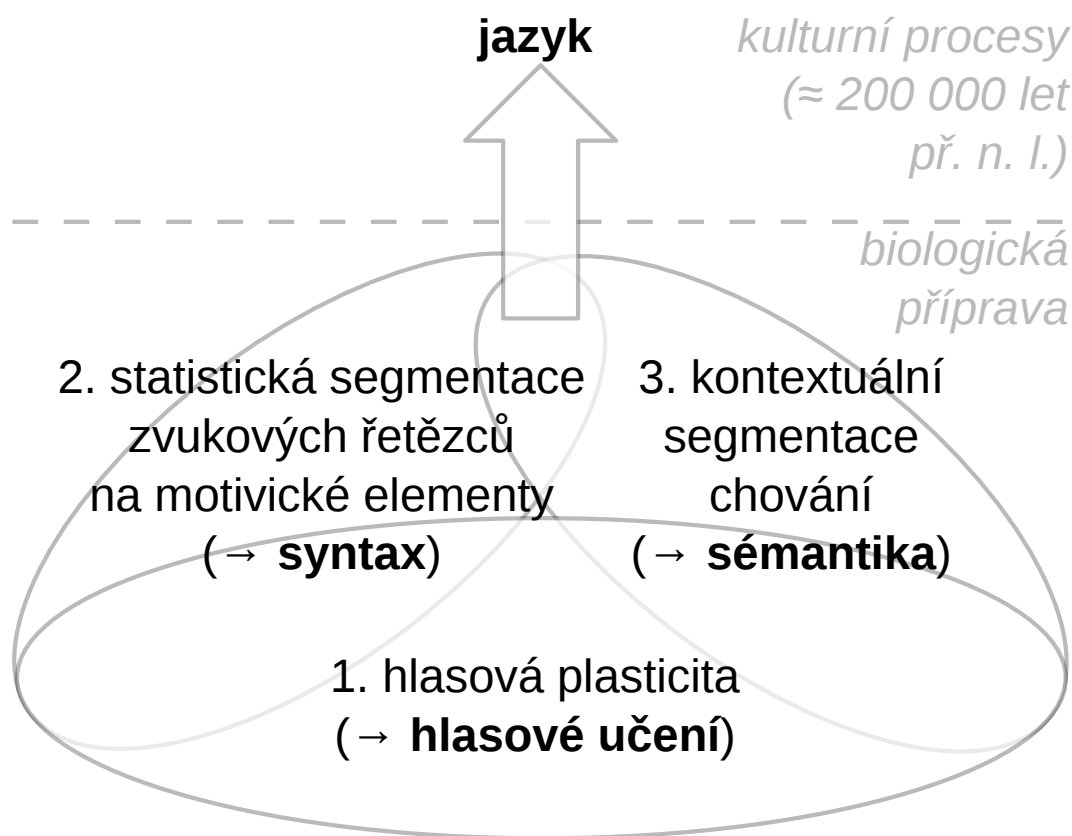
jazyk

kulturní procesy (≈ 200 000 let př. n. l.)

biologická příprava

2. statistická segmentace zvukových řetězců na motivické elementy (→ **syntax**)

3. kontextuální segmentace chování (→ **sémantika**)

1. hlasová plasticita (→ **hlasové učení**)